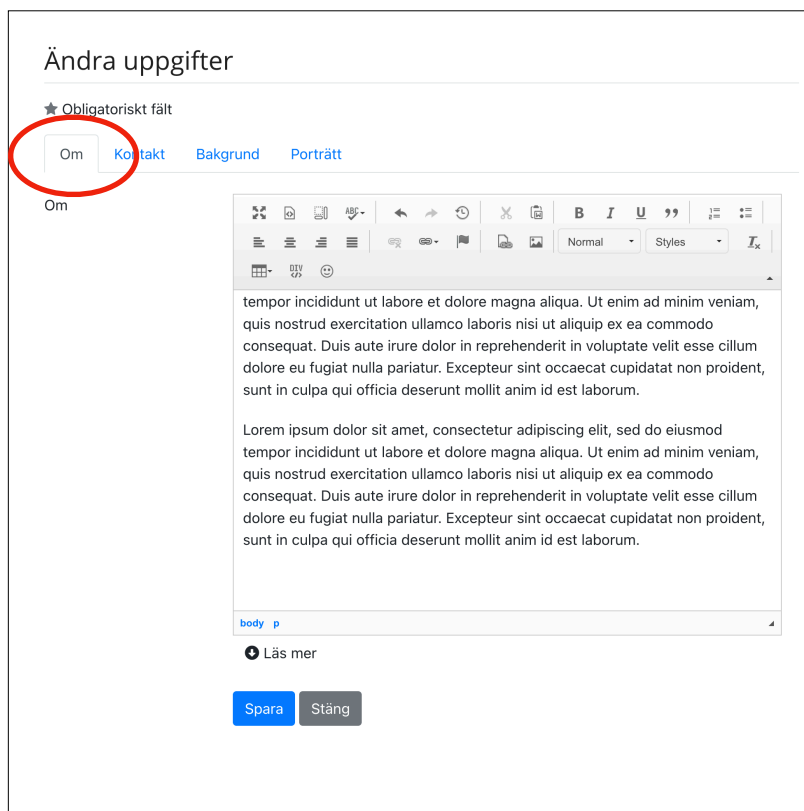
Ändra uppgifter

★ Obligatoriskt fält

Om Kontakt Bakgrund Porträtt

Om

Normal Styles

tempor incididunt ut labore et dolore magna aliqua. Ut enim ad minim veniam, quis nostrud exercitation ullamco laboris nisi ut aliquip ex ea commodo consequat. Duis aute irure dolor in reprehenderit in voluptate velit esse cillum dolore eu fugiat nulla pariatur. Excepteur sint occaecat cupidatat non proident, sunt in culpa qui officia deserunt mollit anim id est laborum.

Lorem ipsum dolor sit amet, consectetur adipiscing elit, sed do eiusmod tempor incididunt ut labore et dolore magna aliqua. Ut enim ad minim veniam, quis nostrud exercitation ullamco laboris nisi ut aliquip ex ea commodo consequat. Duis aute irure dolor in reprehenderit in voluptate velit esse cillum dolore eu fugiat nulla pariatur. Excepteur sint occaecat cupidatat non proident, sunt in culpa qui officia deserunt mollit anim id est laborum.

body p

Läs mer

Spara Stäng